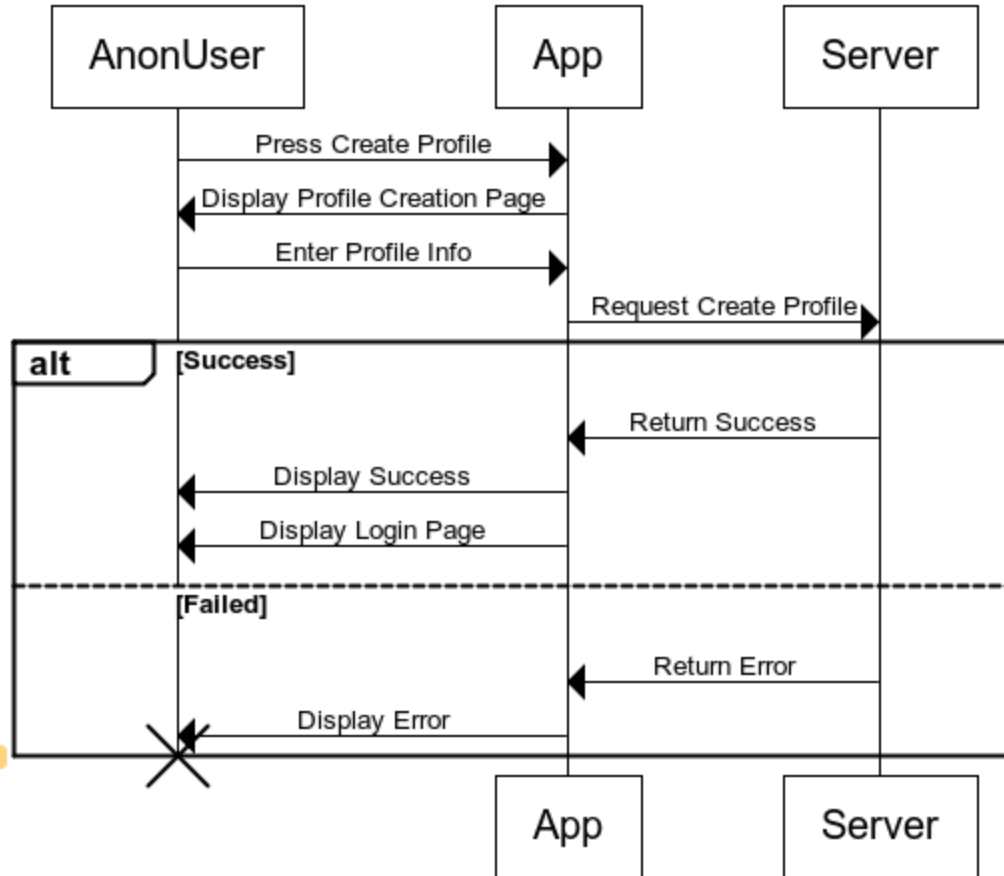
AnonUser

App

Server

Press Create Profile

Display Profile Creation Page

Enter Profile Info

Request Create Profile

alt

[Success]

Return Success

Display Success

Display Login Page

[Failed]

Return Error

Display Error

App

Server